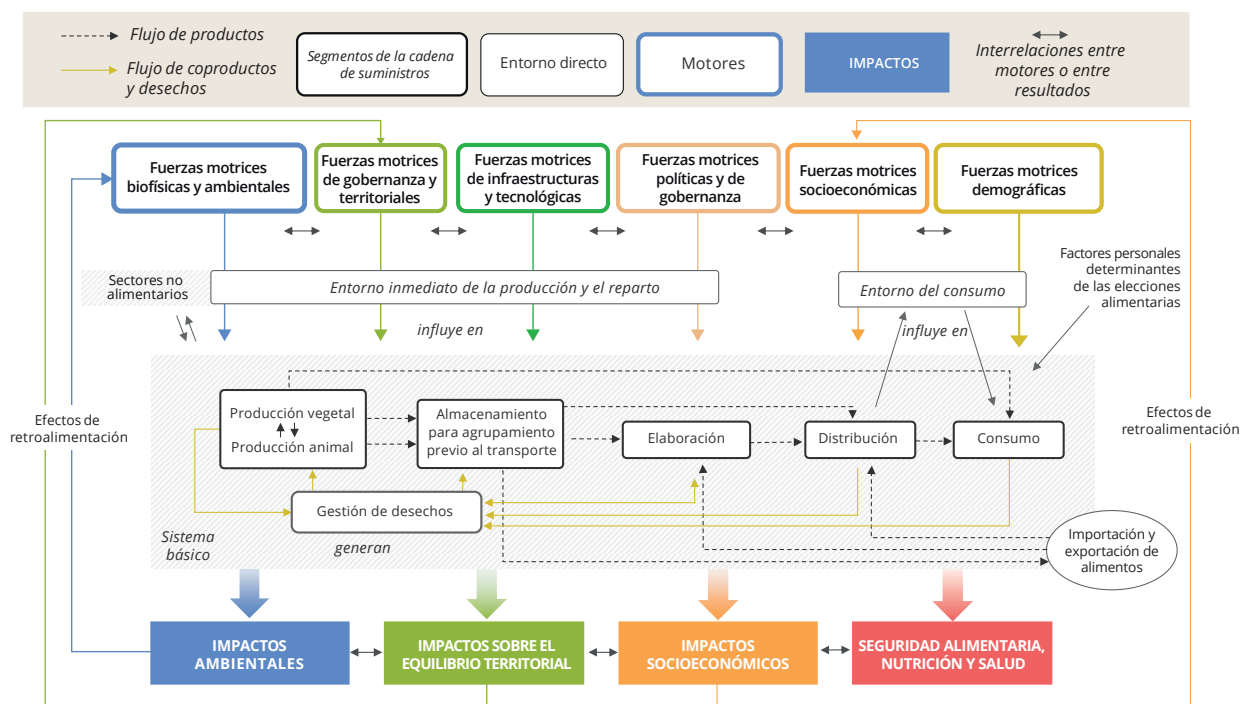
Flujo de productos
Flujo de coproductos y desechos
Segmentos de la cadena de suministros
Entorno directo
Motores
IMPACTOS
Interrelaciones entre motores o entre resultados

Fuerzas motrices biofísicas y ambientales
Fuerzas motrices de gobernanza y territoriales
Fuerzas motrices de infraestructuras y tecnológicas
Fuerzas motrices políticas y de gobernanza
Fuerzas motrices socioeconómicas
Fuerzas motrices demográficas

Sectores no alimentarios
Entorno inmediato de la producción y el reparto
Entorno del consumo
Factores personales determinantes de las elecciones alimentarias
influye en
influye en

Efectos de retroalimentación
Efectos de retroalimentación

Producción vegetal
Producción animal
Almacenamiento para agrupamiento previo al transporte
Elaboración
Distribución
Consumo
Gestión de desechos
Sistema básico
generan
Importación y exportación de alimentos

IMPACTOS AMBIENTALES
IMPACTOS SOBRE EL EQUILIBRIO TERRITORIAL
IMPACTOS SOCIOECONÓMICOS
SEGURIDAD ALIMENTARIA, NUTRICIÓN Y SALUD